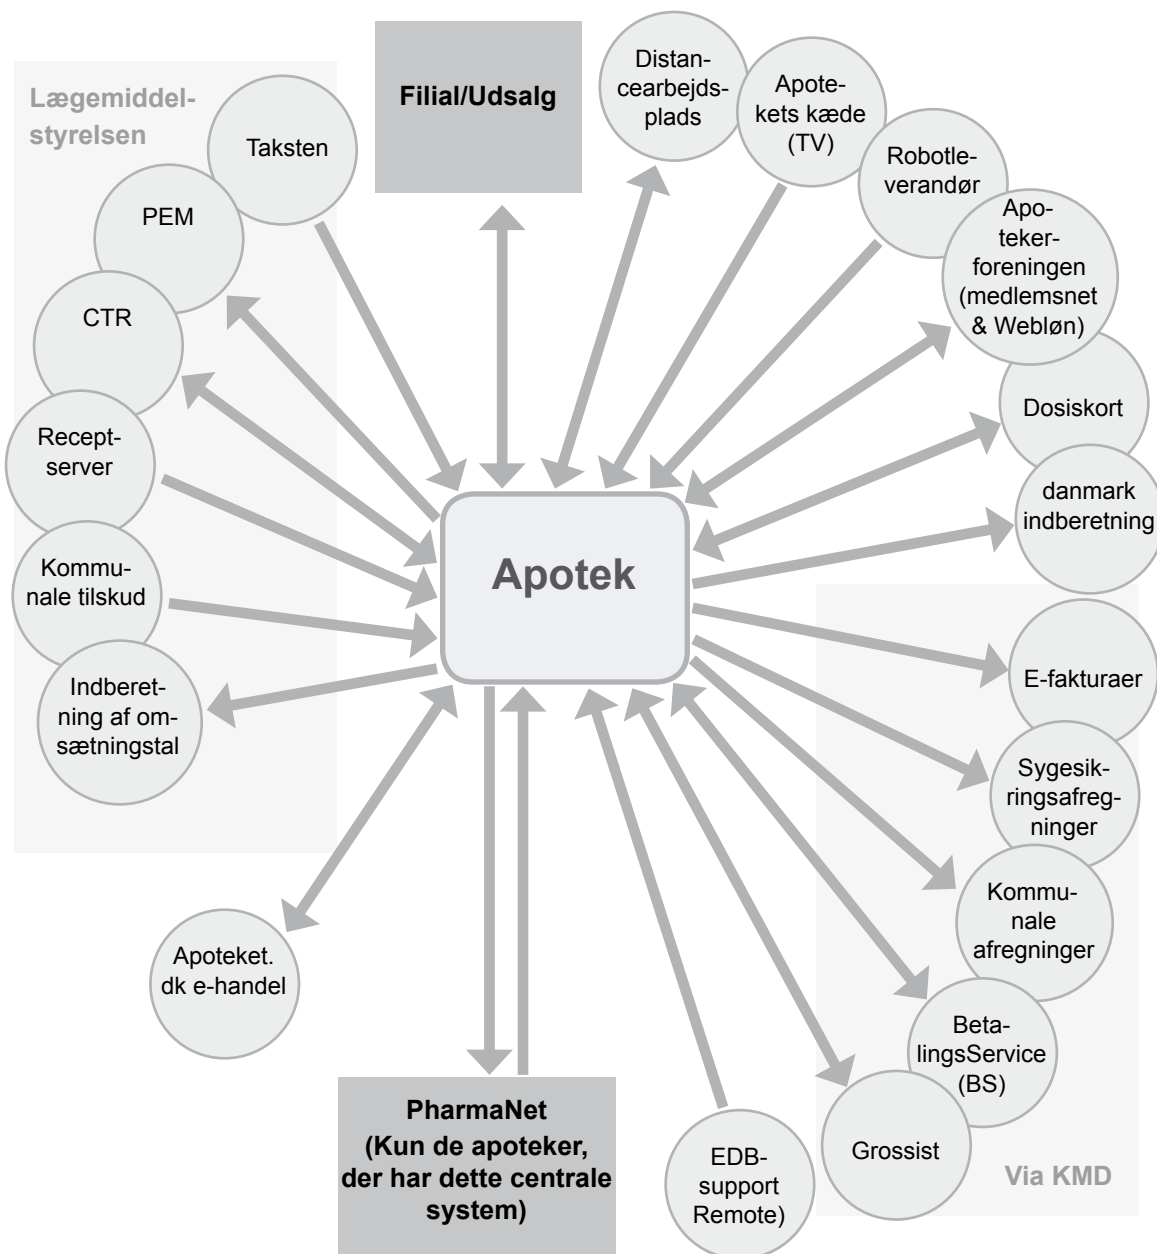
Lægemiddelstyrelsen

Taksten

PEM

CTR

Receptserver

Kommunale tilskud

Indberetning af omsætningstal

Filial/Udsalg

Distancearbejdsplads

Apotekets kæde (TV)

Robotleverandør

Apotekerforeningen (medlemsnet & Webløn)

Dosiskort

danmark indberetning

Apotek

E-fakturaer

Sygesikringsafregninger

Kommunale afregninger

BetalingsService (BS)

Grossist

Via KMD

Apoteket. dk e-handel

PharmaNet (Kun de apoteker, der har dette centrale system)

EDB-support Remote)